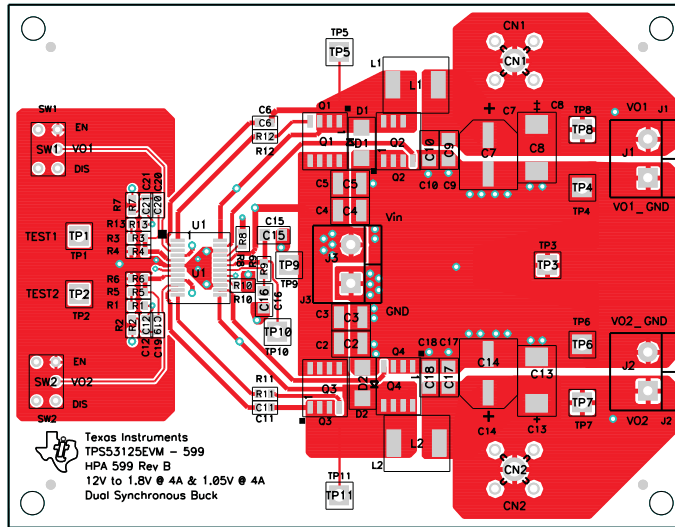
SW1
EN
SW1
VO1
DIS
TEST1
TP1
TP1
TEST2
TP2
TP2
EN
SW2
VO2
DIS
SW2
R7
R13
R3
R4
R6
R5
R1
R2
C21
C20
C12
C19
C63
U1
U1
R8
C15
C15
TP9
TP9
R9
R10
C16
TP10
TP10
C6
C6
R12
R12
R11
R11
C11
C11
Q1
Q1
D1
D1
Q2
Q2
Q3
Q3
D2
D2
Q4
Q4
C5
C5
C4
C4
C3
C3
C2
C2
J3
J3
Vin
GND
TP5
TP5
L1
L1
L2
L2
CN1
CN1
CN2
CN2
C10
C10
C9
C9
C7
C7
C8
C8
TP8
TP8
VO1
J1
J1
TP4
TP4
VO1_GND
TP3
TP3
TP6
TP6
VO2_GND
C18
C18
C17
C17
C14
C14
C13
C13
J2
J2
TP7
TP7
VO2
TP11
TP11
Texas Instruments
TPS53125EVM - 599
HPA 599 Rev B
12V to 1.8V @ 4A & 1.05V @ 4A
Dual Synchronous Buck